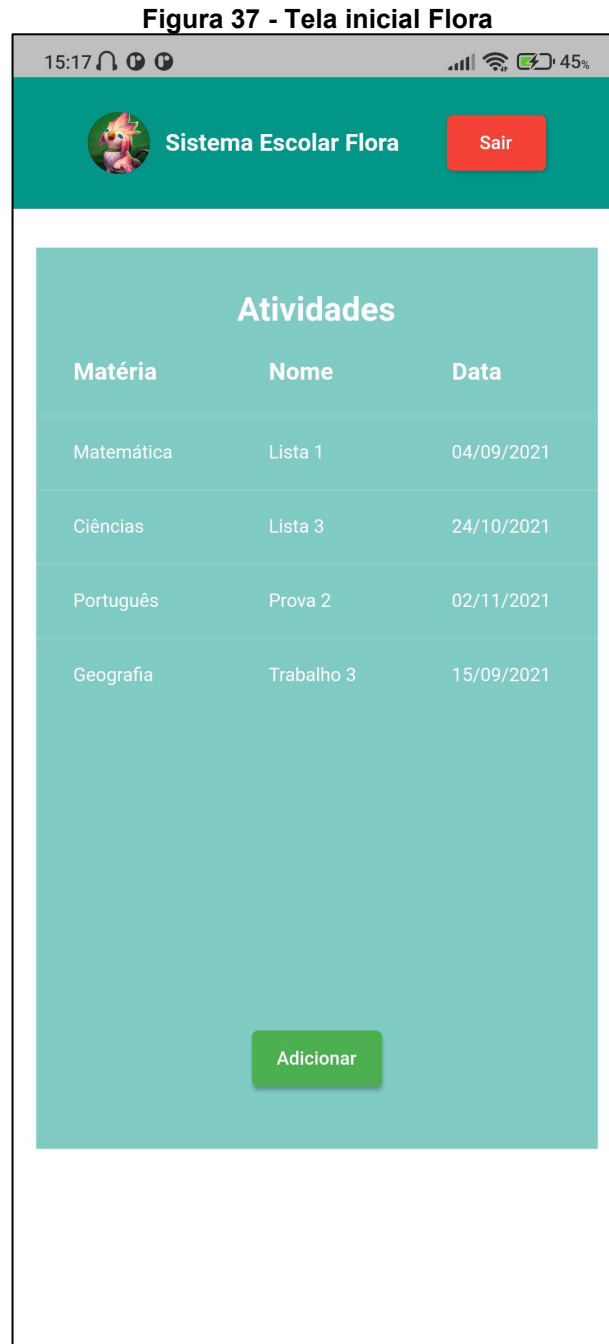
Figura 37 - Tela inicial Flora

15:17

45%

Sistema Escolar Flora

Sair

Atividades

| Matéria | Nome | Data |
|---|---|---|
| Matemática | Lista 1 | 04/09/2021 |
| Ciências | Lista 3 | 24/10/2021 |
| Português | Prova 2 | 02/11/2021 |
| Geografia | Trabalho 3 | 15/09/2021 |

Adicionar